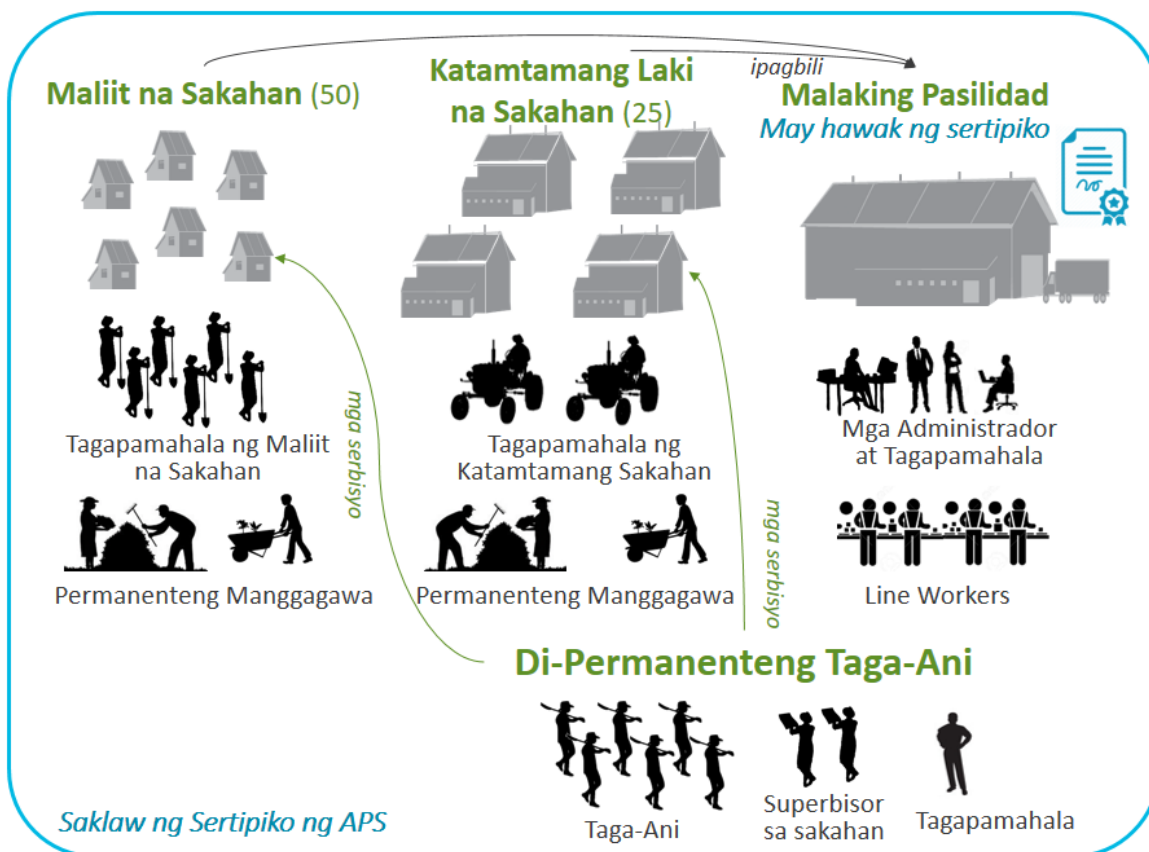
Maliit na Sakahan (50)

Katamtamang Laki na Sakahan (25)

ipagbili

Malaking Pasilidad
May hawak ng sertipiko

Tagapamahala ng Maliit na Sakahan

mga serbisyo

Tagapamahala ng Katamtamang Sakahan

Mga Administrador at Tagapamahala

Permanenteng Manggagawa

Permanenteng Manggagawa

mga serbisyo

Line Workers

Di-Permanenteng Taga-Ani

Saklaw ng Sertipiko ng APS

Taga-Ani

Superbisor sa sakahan

Tagapamahala